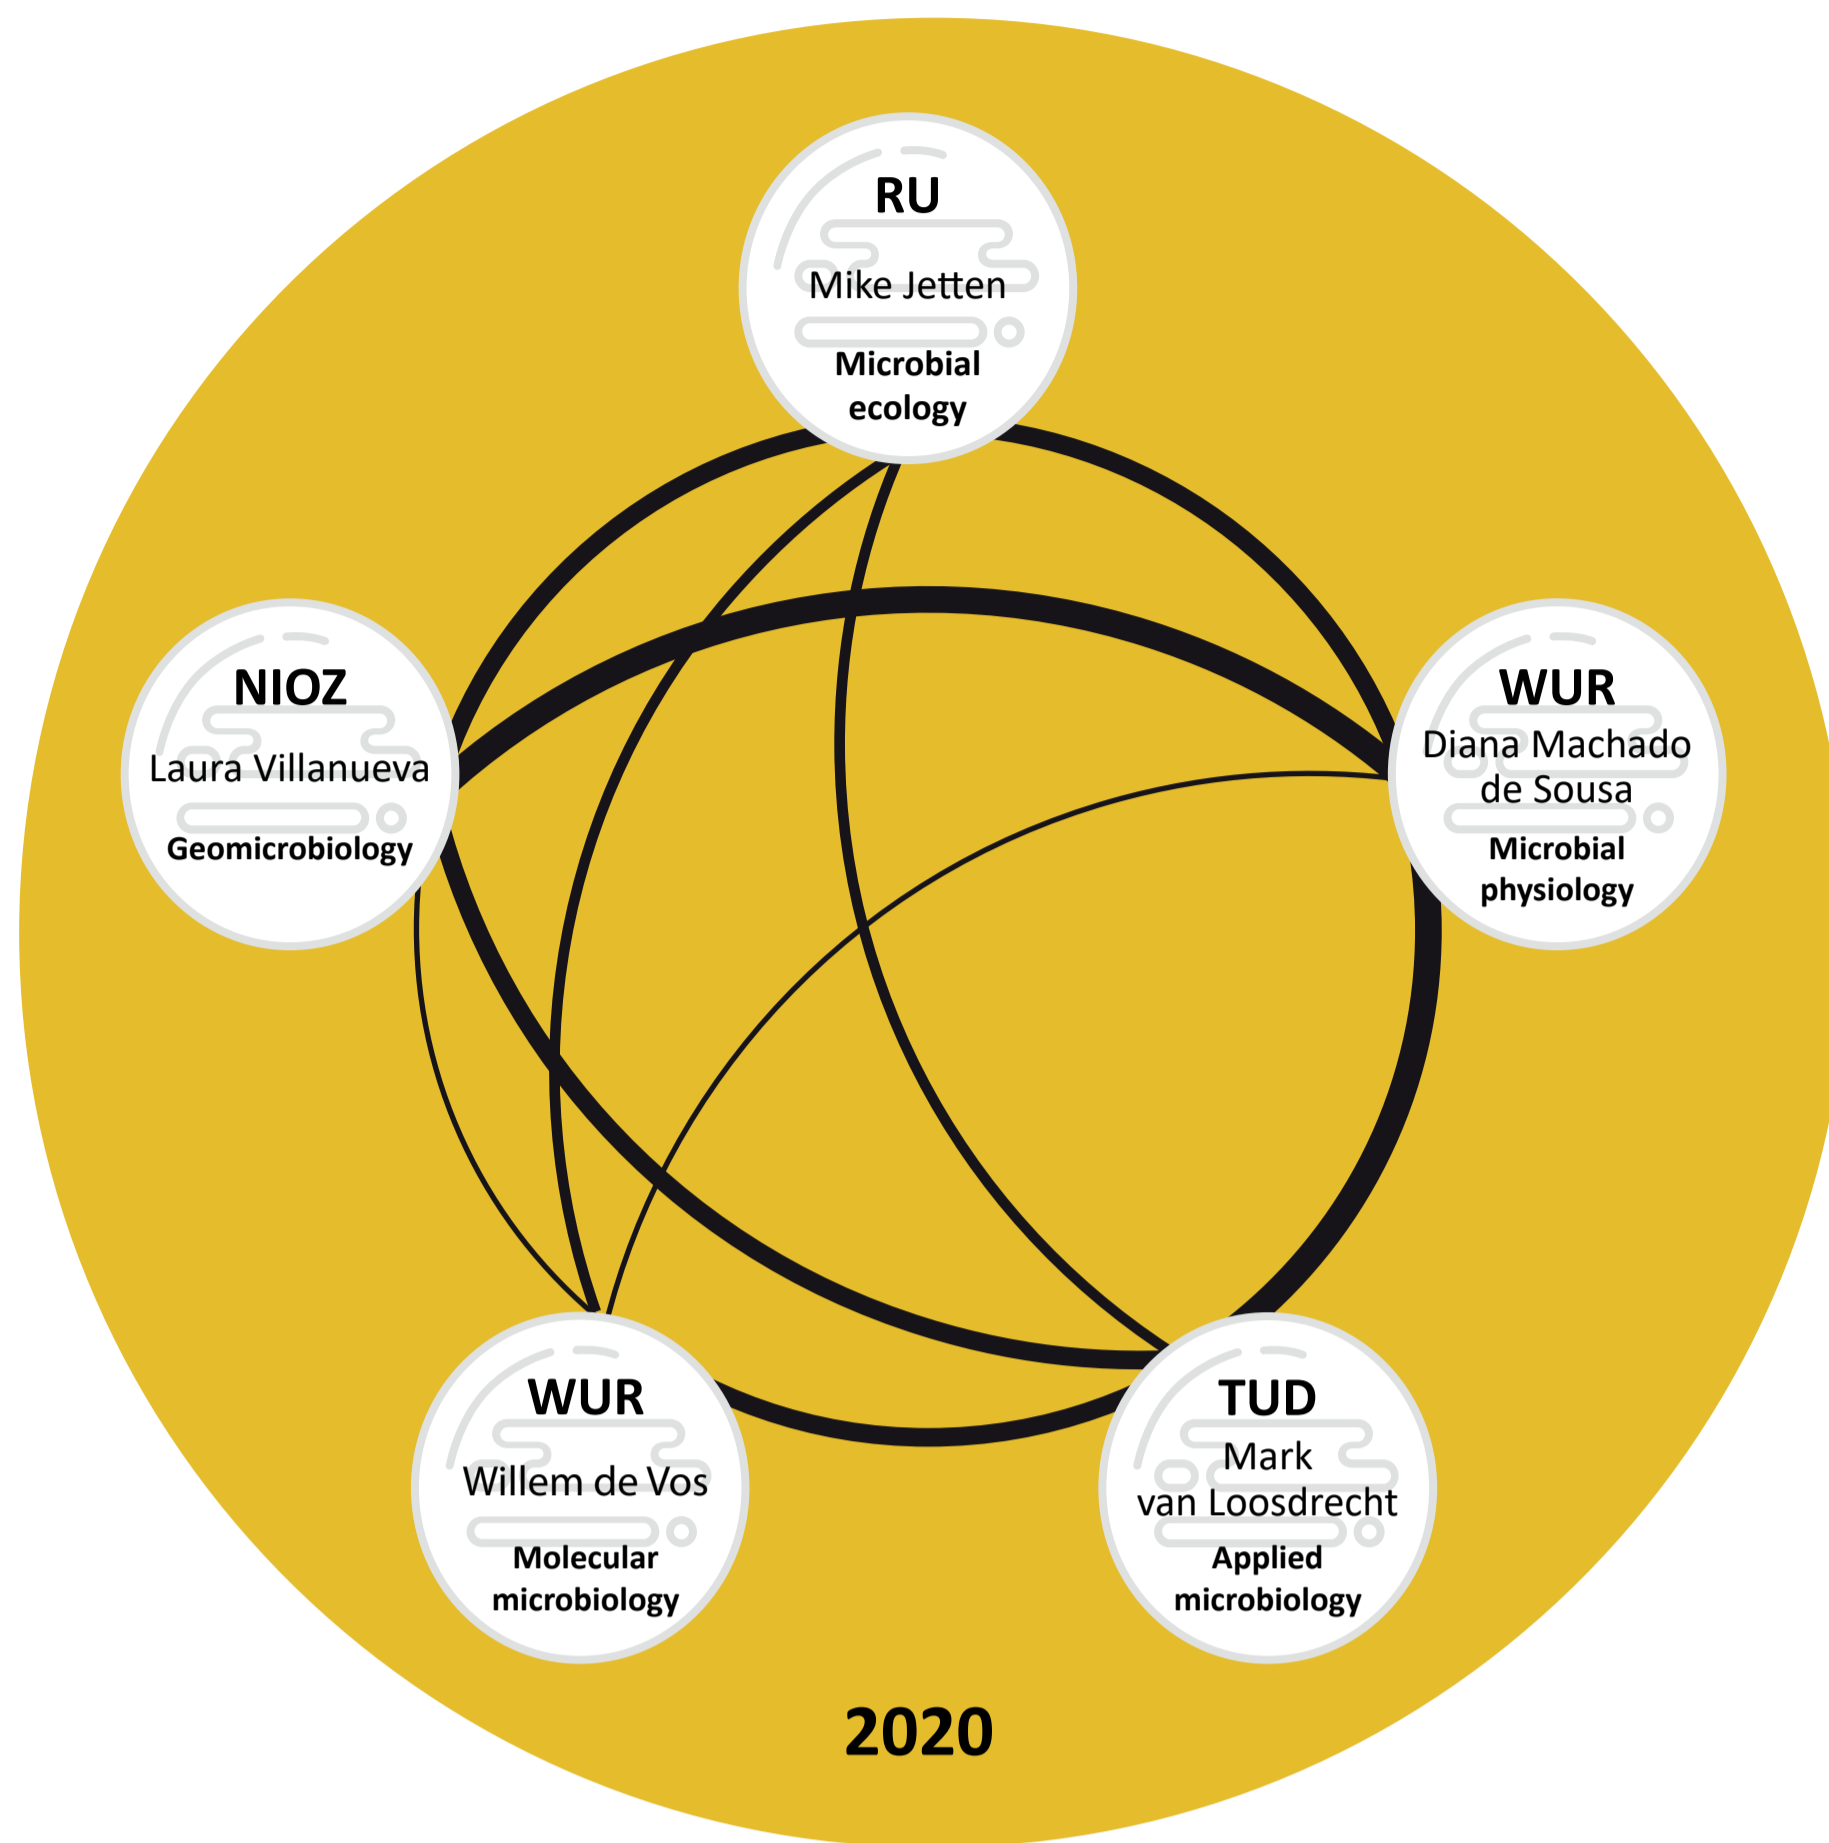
RU
Mike Jetten
Microbial ecology

NIOZ
Laura Villanueva
Geomicrobiology

WUR
Diana Machado de Sousa
Microbial physiology

WUR
Willem de Vos
Molecular microbiology

TUD
Mark van Loosdrecht
Applied microbiology

2020